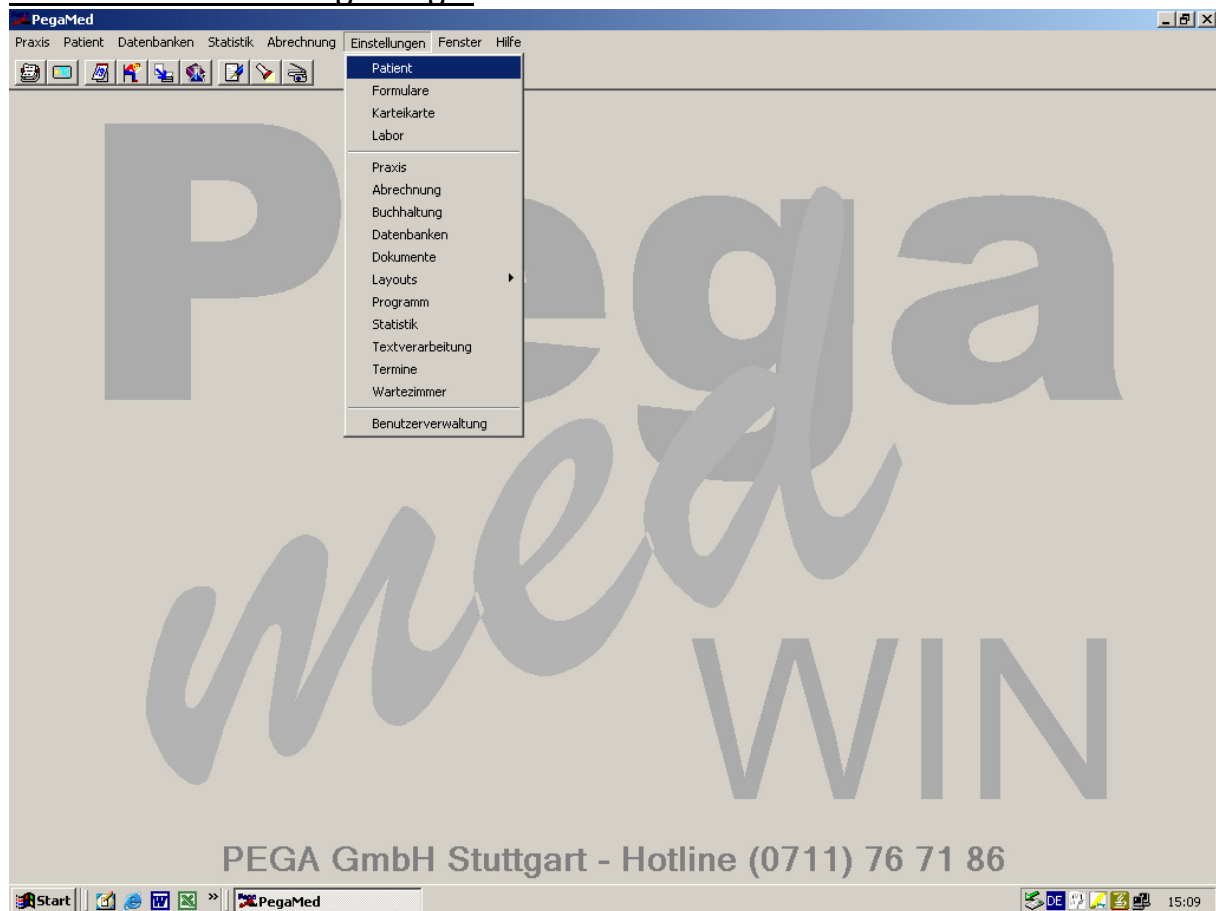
PegaMed

Praxis Patient Datenbanken Statistik Abrechnung Einstellungen Fenster Hilfe

Patient
Formulare
Karteikarte
Labor

Praxis
Abrechnung
Buchhaltung
Datenbanken
Dokumente
Layouts
Programm
Statistik
Textverarbeitung
Termine
Wartezimmer

Benutzerverwaltung

Pega med WIN

PEGA GmbH Stuttgart - Hotline (0711) 76 71 86

Start PegaMed DE 15:09